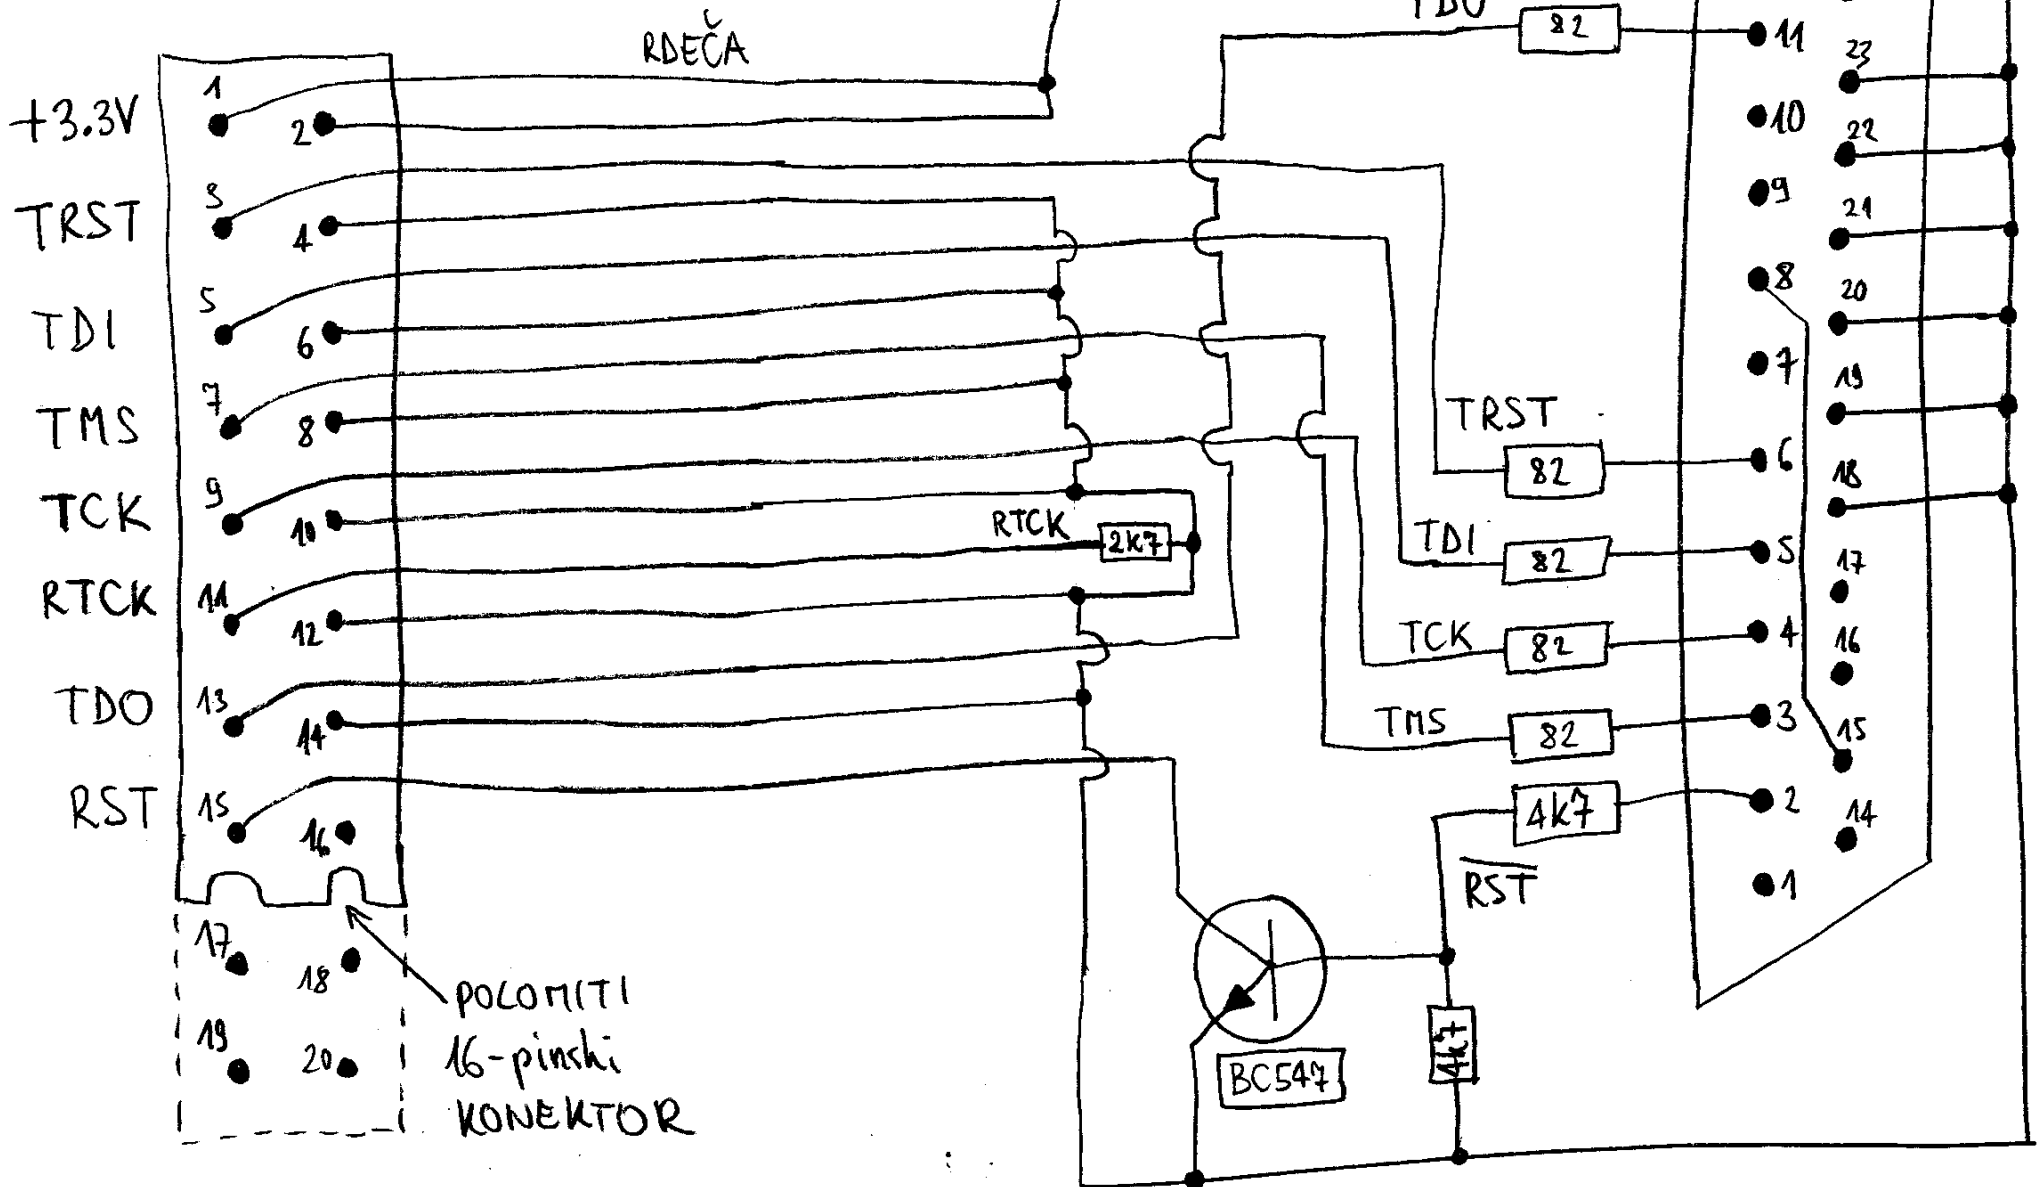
TDO
RDEČA
82
11
23
+3.3V
1
2
10
22
TRST
3
4
9
21
TDI
5
6
8
20
TMS
7
8
7
19
TRST
TCK
9
10
6
18
82
RTCK
2k7
RTCK
11
12
TDI
82
5
17
TCK
82
4
16
TDO
13
14
TMS
82
3
15
RST
15
16
4k7
2
14
$\overline{RST}$
1
17
18
POLOMITI 16-pinski KONEKTOR
19
20
BC547
4k7